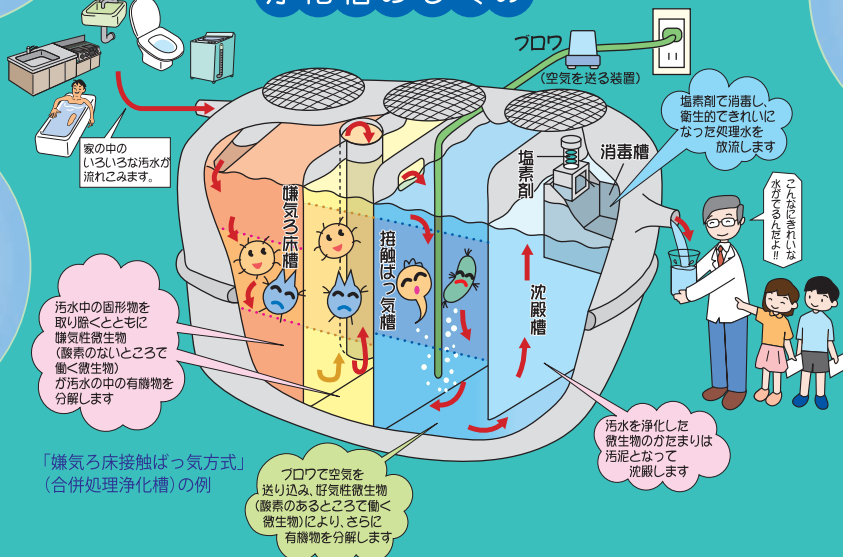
ブロワ
(空気を送る装置)

家の中のいろいろな汚水が流れこみます。

塩素剤で消毒し、衛生的できれいになった処理水を放流します

こんなにきれいな水がでてるんだよ!!

塩素剤

消毒槽

嫌気ろ床槽

接触ばっ気槽

沈殿槽

汚水中の固形物を取り除くとともに嫌気性微生物(酸素のないところで働く微生物)が汚水の中の有機物を分解します

汚水を浄化した微生物のかたまりは汚泥となって沈殿します

「嫌気ろ床接触ばっ気方式」(合併処理浄化槽)の例

ブロワで空気を送り込み、好気性微生物(酸素のあるところで働く微生物)により、さらに有機物を分解します